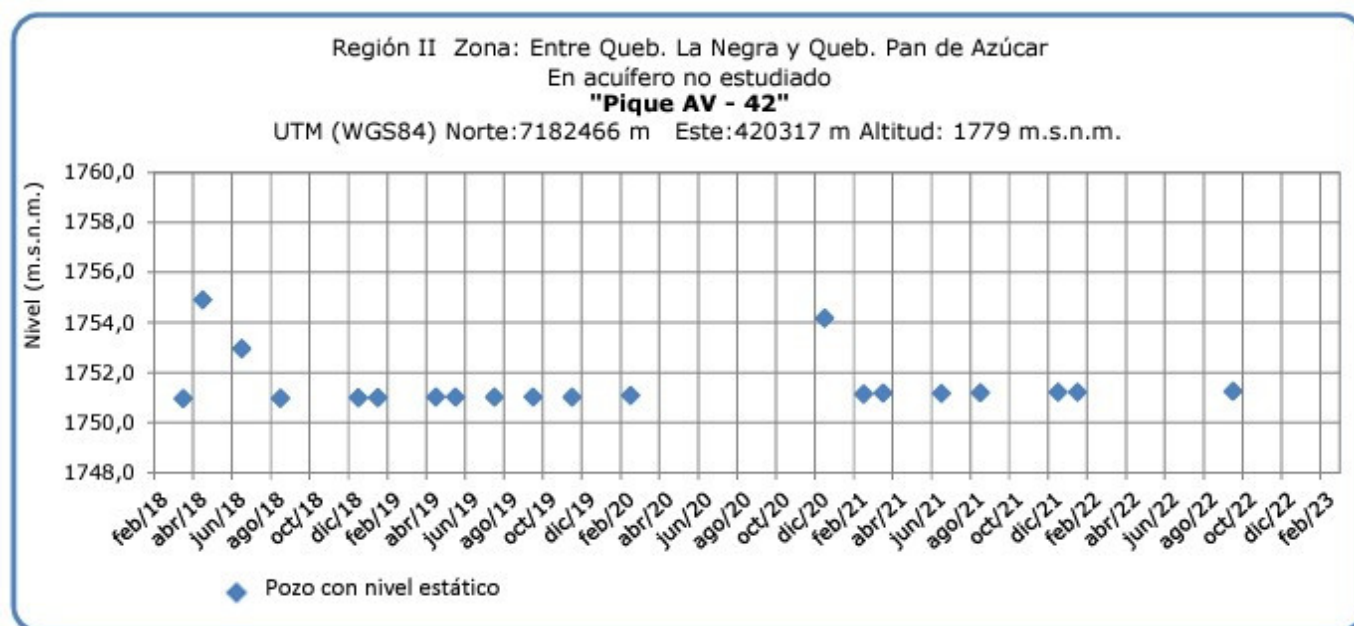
Región II Zona: Entre Queb. La Negra y Queb. Pan de Azúcar
En acuífero no estudiado
"Pique AV - 42"
UTM (WGS84) Norte:7182466 m Este:420317 m Altitud: 1779 m.s.n.m.

Nivel (m.s.n.m.)

1760,0
1758,0
1756,0
1754,0
1752,0
1750,0
1748,0

feb/18 abr/18 jun/18 ago/18 oct/18 dic/18 feb/19 abr/19 jun/19 ago/19 oct/19 dic/19 feb/20 abr/20 jun/20 ago/20 oct/20 dic/20 feb/21 abr/21 jun/21 ago/21 oct/21 dic/21 feb/22 abr/22 jun/22 ago/22 oct/22 dic/22 feb/23

Pozo con nivel estático